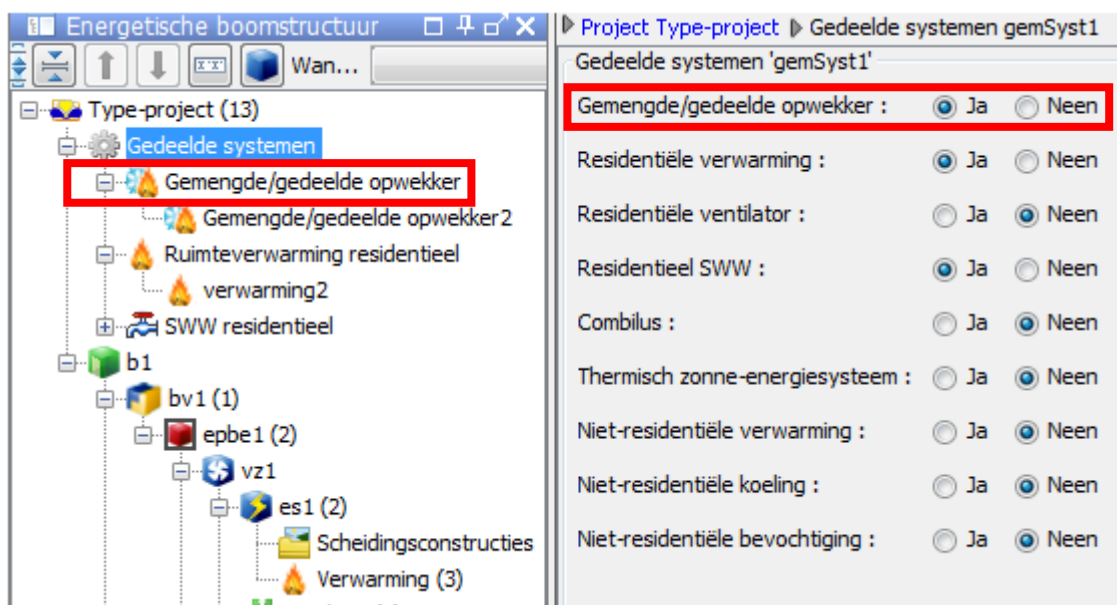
Energetische boomstructuur

Wan...

Type-project (13)
Gedeelde systemen
Gemengde/gedeelde opwekker
Gemengde/gedeelde opwekker2
Ruimteverwarming residentieel
verwarming2
SWW residentieel
b1
bv1 (1)
epbe1 (2)
vz1
es1 (2)
Scheidingsconstructies
Verwarming (3)

Project Type-project ▶ Gedeelde systemen gemSyst1

Gedeelde systemen 'gemSyst1'

Gemengde/gedeelde opwekker : Ja Neen
Residentiële verwarming : Ja Neen
Residentiële ventilator : Ja Neen
Residentieel SWW : Ja Neen
Combilus : Ja Neen
Thermisch zonne-energiesysteem : Ja Neen
Niet-residentiële verwarming : Ja Neen
Niet-residentiële koeling : Ja Neen
Niet-residentiële bevochtiging : Ja Neen